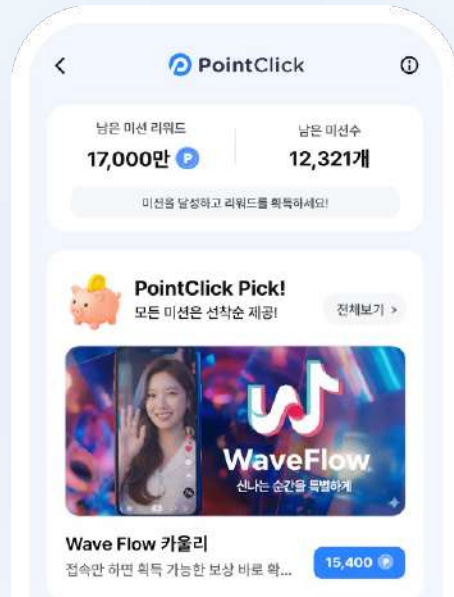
<
PointClick
ⓘ

남은 미션 리워드
17,000만 P

남은 미션수
12,321개

미션을 달성하고 리워드를 획득하세요!

PointClick Pick!
모든 미션은 선착순 제공!

전체보기 >

WaveFlow
신나는 순간을 특별하게

Wave Flow 카울리
접속만 하면 획득 가능한 보상 바로 확...

15,400 P